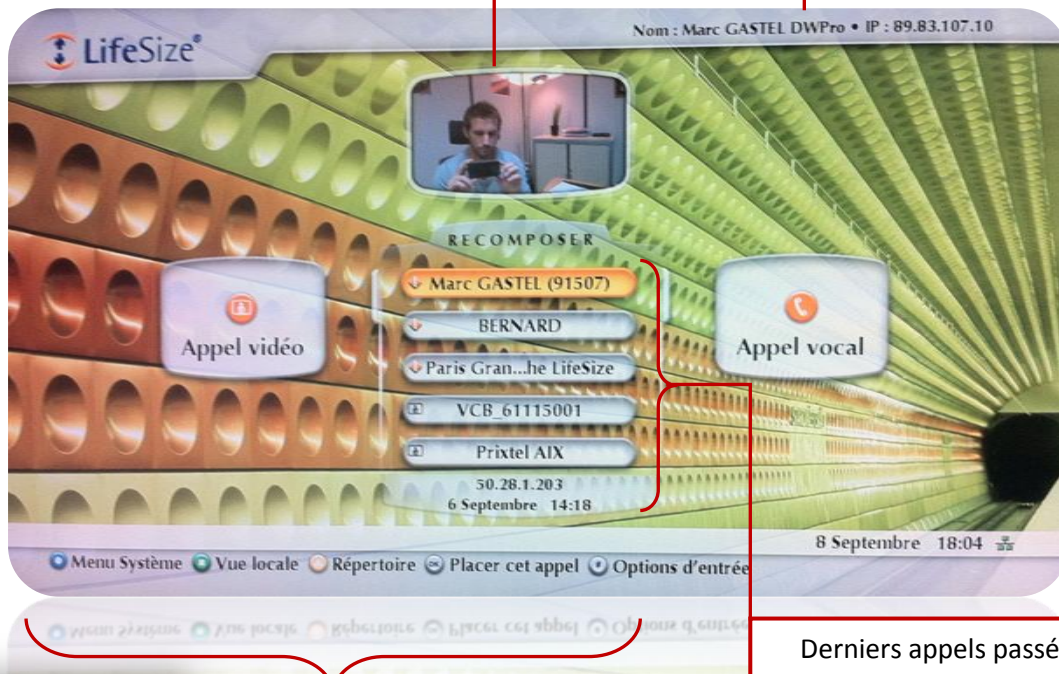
LifeSize®

Nom : Marc GASTEL DWPro • IP : 89.83.107.10

RECOMPOSER

Appel vidéo

Marc GASTEL (91507)

BERNARD

Paris Gran...he LifeSize

VCB_61115001

Prixtel AIX

50.28.1.203
6 Septembre 14:18

Appel vocal

8 Septembre 18:04

Menu Système Vue locale Répertoire Placer cet appel Options d'entrée

Derniers appels passé